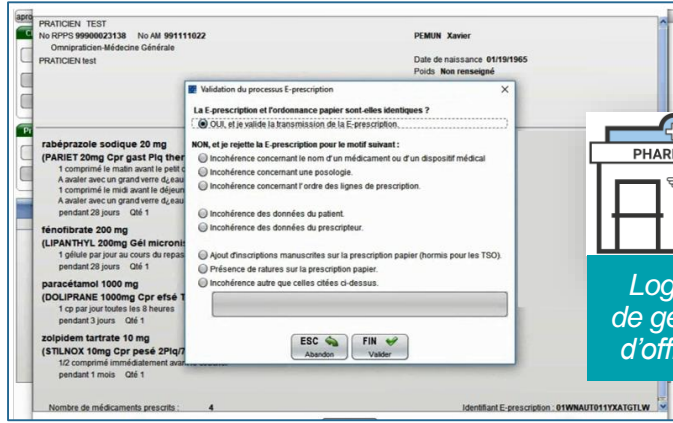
apro
PRATICIEN TEST
No RPPS 99900023138 No AM 991111022
Omnipraticien-Médecine Générale
PRATICIEN test

PEMUN Xavier
Date de naissance 01/19/1965
Poids Non renseigné

rabéprazole sodique 20 mg
(PARIET 20mg Cpr gast Plq ther
1 comprimé le matin avant le petit
A avaler avec un grand verre d'eau
1 comprimé le midi avant le déjeun
A avaler avec un grand verre d'eau
pendant 28 jours Qté 1

fénofibrate 200 mg
(LIPANTHYL 200mg Gél micronis
1 gélule par jour au cours du repas
pendant 28 jours Qté 1

paracétamol 1000 mg
(DOLIPRANE 1000mg Cpr efsé T
1 cp par jour toutes les 8 heures
pendant 3 jours Qté 1

zolpidem tartrate 10 mg
(STILNOX 10mg Cpr pesé 2Plq/7
1/2 comprimé immédiatement ava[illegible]
pendant 1 mois Qté 1

Nombre de médicaments prescrits : 4
Identifiant E-prescription : 01WNAUT011YXATGTLW

Validation du processus E-prescription
La E-prescription et l'ordonnance papier sont-elles identiques ?
OUI, et je valide la transmission de la E-prescription.
NON, et je rejette la E-prescription pour le motif suivant :
Incohérence concernant le nom d'un médicament ou d'un dispositif médical
Incohérence concernant une posologie.
Incohérence concernant l'ordre des lignes de prescription.
Incohérence des données du patient.
Incohérence des données du prescripteur.
Ajout d'inscriptions manuscrites sur la prescription papier (hormis pour les TSO).
Présence de ratures sur la prescription papier.
Incohérence autre que celles citées ci-dessus.
ESC Abandon
FIN Valider

PHAR
Log
de ge
d'off